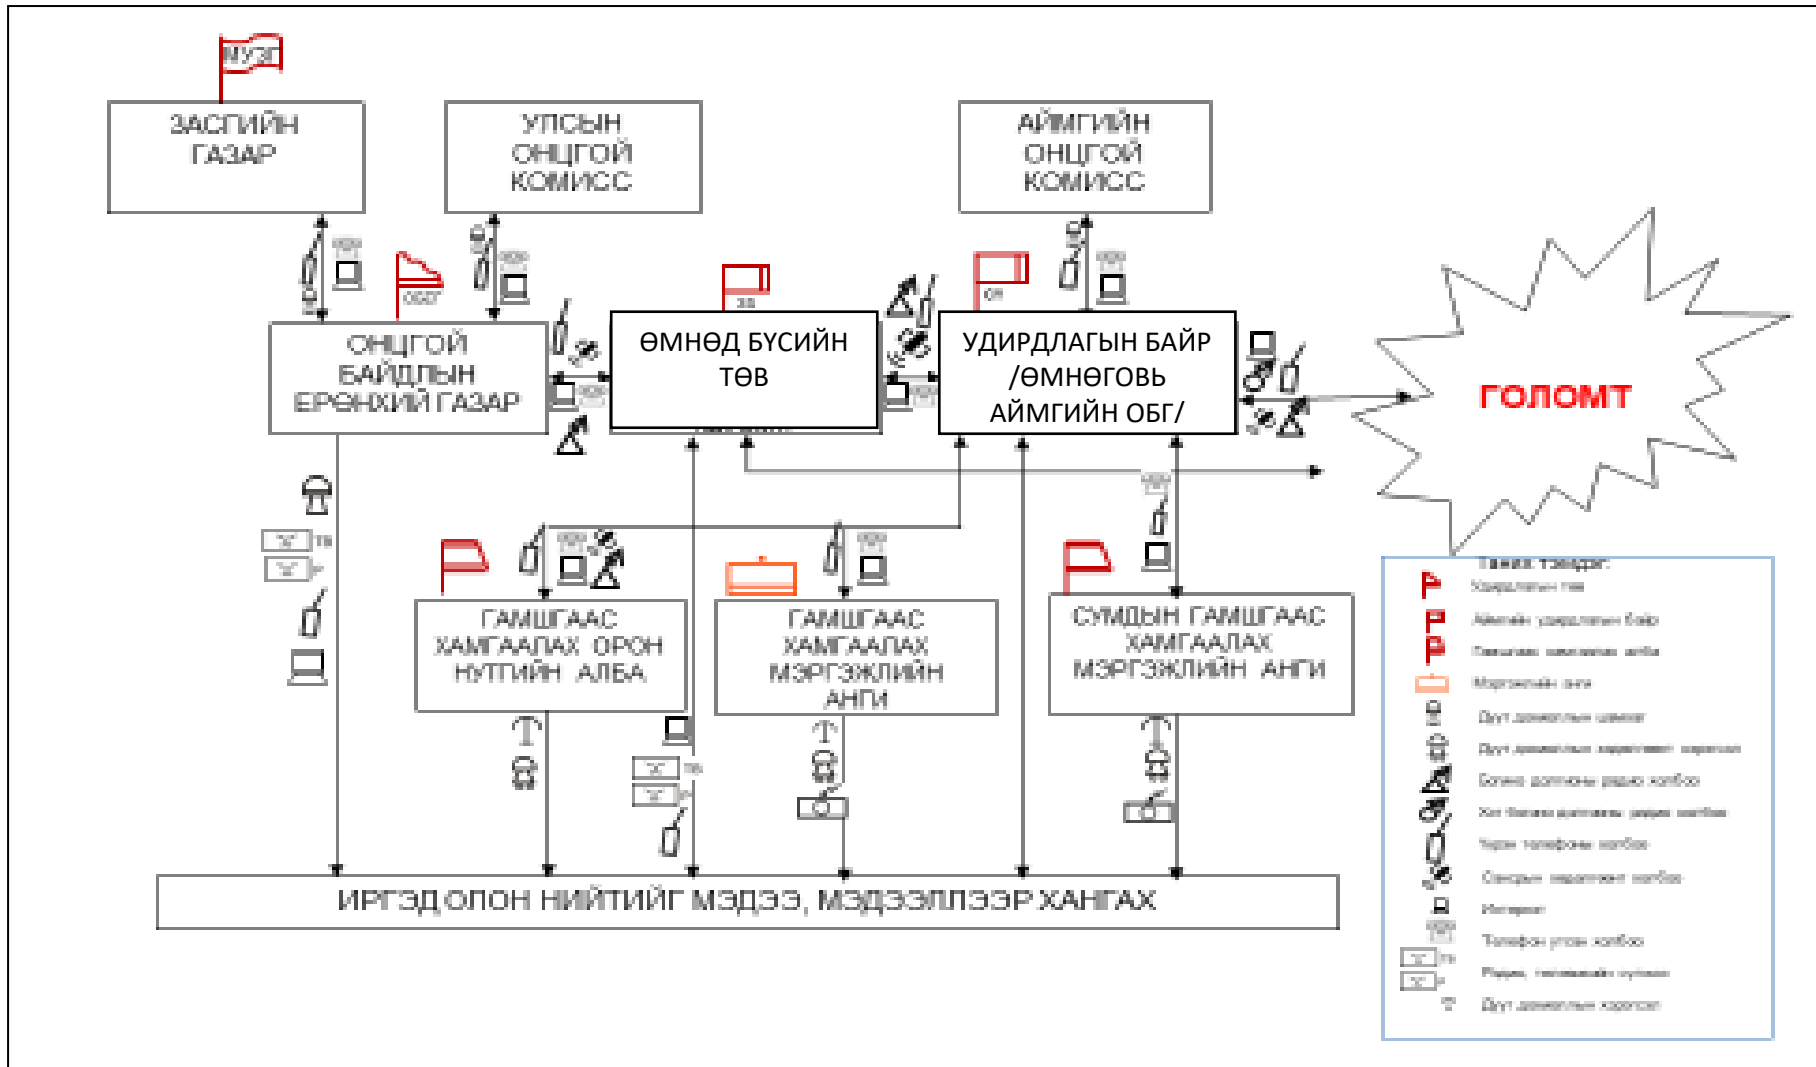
МУЗГ

ЗАСГИЙН ГАЗАР

УЛСЫН ОНЦГОЙ КОМИСС

АЙМГИЙН ОНЦГОЙ КОМИСС

ОБГ

ЗЗ

ОК

ОНЦГОЙ БАЙДЛЫН ЕРӨНХИЙ ГАЗАР

ӨМНӨД БҮСИЙН ТӨВ

УДИРДЛАГЫН БАЙР /ӨМНӨГОВЬ АЙМГИЙН ОБГ/

ГОЛОМТ

ТВ

Р

ГАМШГААС ХАМГААЛАХ ОРОН НУТГИЙН АЛБА

ГАМШГААС ХАМГААЛАХ МЭРГЭЖЛИЙН АНГИ

СУМДЫН ГАМШГААС ХАМГААЛАХ МЭРГЭЖЛИЙН АНГИ

ТВ

Р

ИРГЭД ОЛОН НИЙТИЙГ МЭДЭЭ, МЭДЭЭЛЛЭЭР ХАНГАХ

Тайлал тэмдэг:
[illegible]
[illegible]
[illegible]
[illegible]
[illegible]
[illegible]
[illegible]
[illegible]
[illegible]
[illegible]
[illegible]
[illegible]
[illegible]
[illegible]